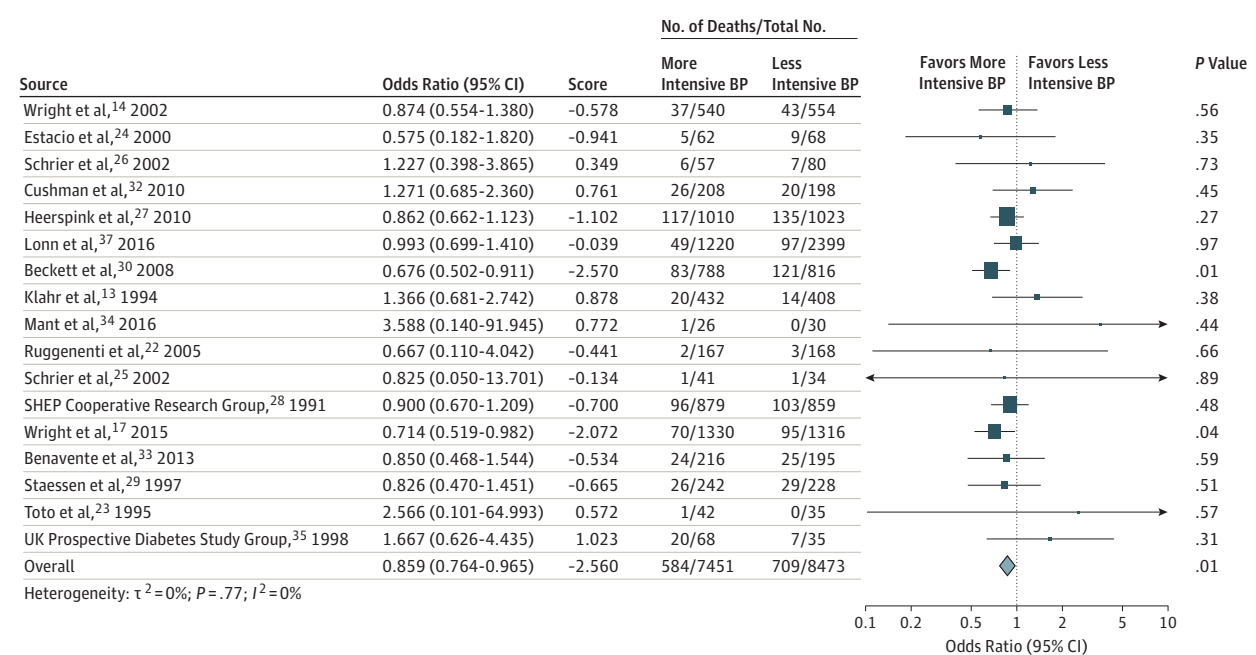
No. of Deaths/Total No.

| Source | Odds Ratio (95% CI) | Score | More Intensive BP | Less Intensive BP | Favors More Intensive BP / Favors Less Intensive BP | P Value |
|---|---|---|---|---|---|---|
| Wright et al,$^{14}$ 2002 | 0.874 (0.554-1.380) | -0.578 | 37/540 | 43/554 | | .56 |
| Estacio et al,$^{24}$ 2000 | 0.575 (0.182-1.820) | -0.941 | 5/62 | 9/68 | | .35 |
| Schrier et al,$^{26}$ 2002 | 1.227 (0.398-3.865) | 0.349 | 6/57 | 7/80 | | .73 |
| Cushman et al,$^{32}$ 2010 | 1.271 (0.685-2.360) | 0.761 | 26/208 | 20/198 | | .45 |
| Heerspink et al,$^{27}$ 2010 | 0.862 (0.662-1.123) | -1.102 | 117/1010 | 135/1023 | | .27 |
| Lonn et al,$^{37}$ 2016 | 0.993 (0.699-1.410) | -0.039 | 49/1220 | 97/2399 | | .97 |
| Beckett et al,$^{30}$ 2008 | 0.676 (0.502-0.911) | -2.570 | 83/788 | 121/816 | | .01 |
| Klahr et al,$^{13}$ 1994 | 1.366 (0.681-2.742) | 0.878 | 20/432 | 14/408 | | .38 |
| Mant et al,$^{34}$ 2016 | 3.588 (0.140-91.945) | 0.772 | 1/26 | 0/30 | | .44 |
| Ruggenenti et al,$^{22}$ 2005 | 0.667 (0.110-4.042) | -0.441 | 2/167 | 3/168 | | .66 |
| Schrier et al,$^{25}$ 2002 | 0.825 (0.050-13.701) | -0.134 | 1/41 | 1/34 | | .89 |
| SHEP Cooperative Research Group,$^{28}$ 1991 | 0.900 (0.670-1.209) | -0.700 | 96/879 | 103/859 | | .48 |
| Wright et al,$^{17}$ 2015 | 0.714 (0.519-0.982) | -2.072 | 70/1330 | 95/1316 | | .04 |
| Benavente et al,$^{33}$ 2013 | 0.850 (0.468-1.544) | -0.534 | 24/216 | 25/195 | | .59 |
| Staessen et al,$^{29}$ 1997 | 0.826 (0.470-1.451) | -0.665 | 26/242 | 29/228 | | .51 |
| Toto et al,$^{23}$ 1995 | 2.566 (0.101-64.993) | 0.572 | 1/42 | 0/35 | | .57 |
| UK Prospective Diabetes Study Group,$^{35}$ 1998 | 1.667 (0.626-4.435) | 1.023 | 20/68 | 7/35 | | .31 |
| Overall | 0.859 (0.764-0.965) | -2.560 | 584/7451 | 709/8473 | | .01 |

Heterogeneity: $\tau^2 = 0\%$; $P = .77$; $I^2 = 0\%$

0.1 0.2 0.5 1 2 5 10
Odds Ratio (95% CI)